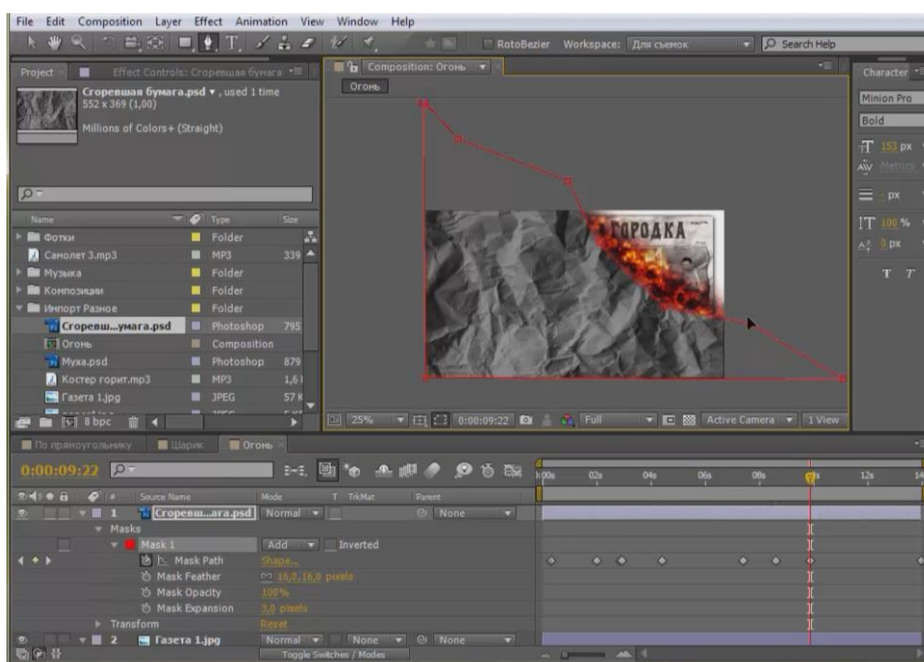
File Edit Composition Layer Effect Animation View Window Help

RotoBezier Workspace: Для съемок Search Help

Project Effect Controls: Сгоревшая бумага

Сгоревшая бумага.psd ▾ , used 1 time
552 x 369 (1,00)

Millions of Colors+ (Straight)

| Name | Type | Size |
|---|---|---|
| Фотки | Folder | |
| Самолет 3.mp3 | MP3 | 339 |
| Музыка | Folder | |
| Композиции | Folder | |
| Импорт Разное | Folder | |
| Сгоревш...умага.psd | Photoshop | 795 |
| Огонь | Composition | |
| Муха.psd | Photoshop | 879 |
| Костер горит.mp3 | MP3 | 1,6 |
| Газета 1.jpg | JPEG | 57 |

8 bpc

Composition: Огонь

Огонь

ГОРОДКА

25% 0:00:09:22 Full Active Camera 1 View

Character
Minion Pro
Bold
153 px
Metrics
px
100 %
0 px
T T

По прямоугольнику Шарик Огонь

0:00:09:22

| # | Source Name | Mode | T TrkMat | Parent |
|---|---|---|---|---|
| 1 | Сгоревш...ара.psd | Normal | | None |
| | Masks | | | |
| | Mask 1 | Add | Inverted | |
| | Mask Path | Shape... | | |
| | Mask Feather | 16,0,16,0 pixels | | |
| | Mask Opacity | 100% | | |
| | Mask Expansion | 3,0 pixels | | |
| | Transform | Reset | | |
| 2 | Газета 1.jpg | Normal | None | None |

0:00s 02s 04s 06s 08s 12s 14

Toggle Switches / Modes